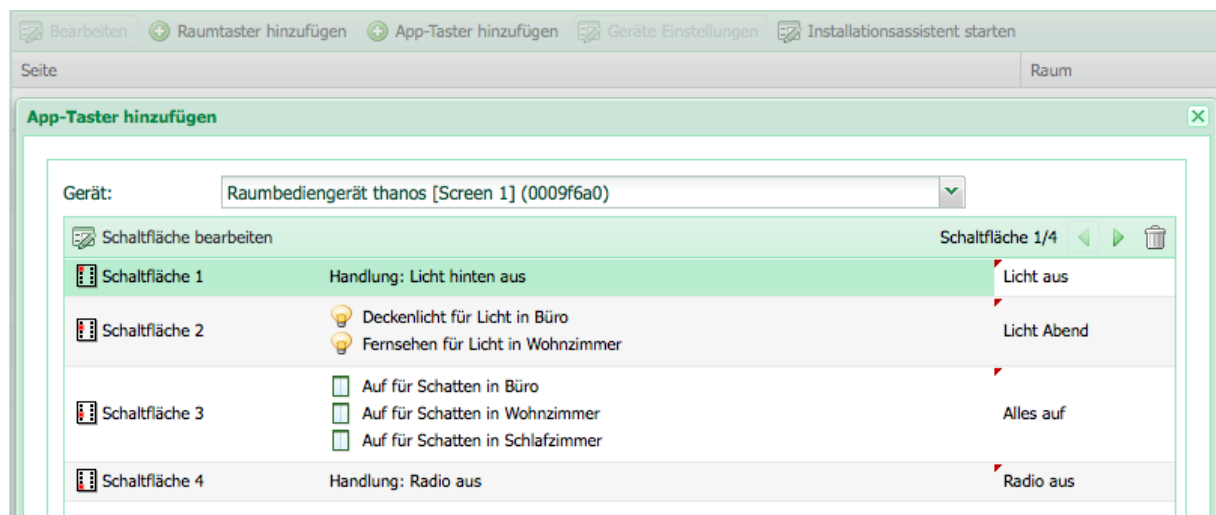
Bearbeiten | Raumtaster hinzufügen | App-Taster hinzufügen | Geräte Einstellungen | Installationsassistent starten

Seite | Raum

App-Taster hinzufügen

Gerät: Raumbediengerät thanos [Screen 1] (0009f6a0)

Schaltfläche bearbeiten | Schaltfläche 1/4

| | | |
|---|---|---|
| Schaltfläche 1 | Handlung: Licht hinten aus | Licht aus |
| Schaltfläche 2 | Deckenlicht für Licht in Büro<br>Fernsehen für Licht in Wohnzimmer | Licht Abend |
| Schaltfläche 3 | Auf für Schatten in Büro<br>Auf für Schatten in Wohnzimmer<br>Auf für Schatten in Schlafzimmer | Alles auf |
| Schaltfläche 4 | Handlung: Radio aus | Radio aus |